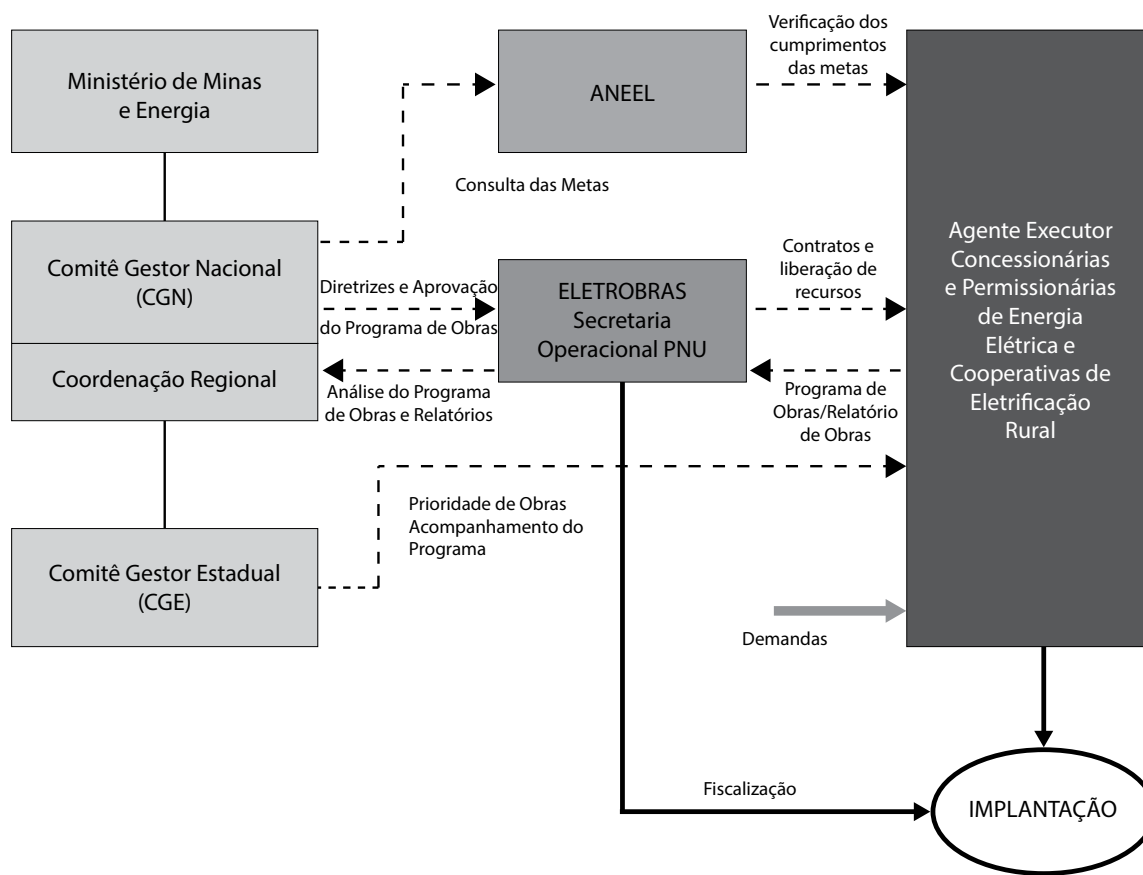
Ministério de Minas e Energia

ANEEL

Verificação dos cumprimentos das metas

Consulta das Metas

Comitê Gestor Nacional (CGN)

Diretrizes e Aprovação do Programa de Obras

ELETROBRAS Secretaria Operacional PNU

Contratos e liberação de recursos

Agente Executor Concessionárias e Permissionárias de Energia Elétrica e Cooperativas de Eletrificação Rural

Coordenação Regional

Análise do Programa de Obras e Relatórios

Programa de Obras/Relatório de Obras

Prioridade de Obras Acompanhamento do Programa

Comitê Gestor Estadual (CGE)

Demandas

Fiscalização

IMPLANTAÇÃO